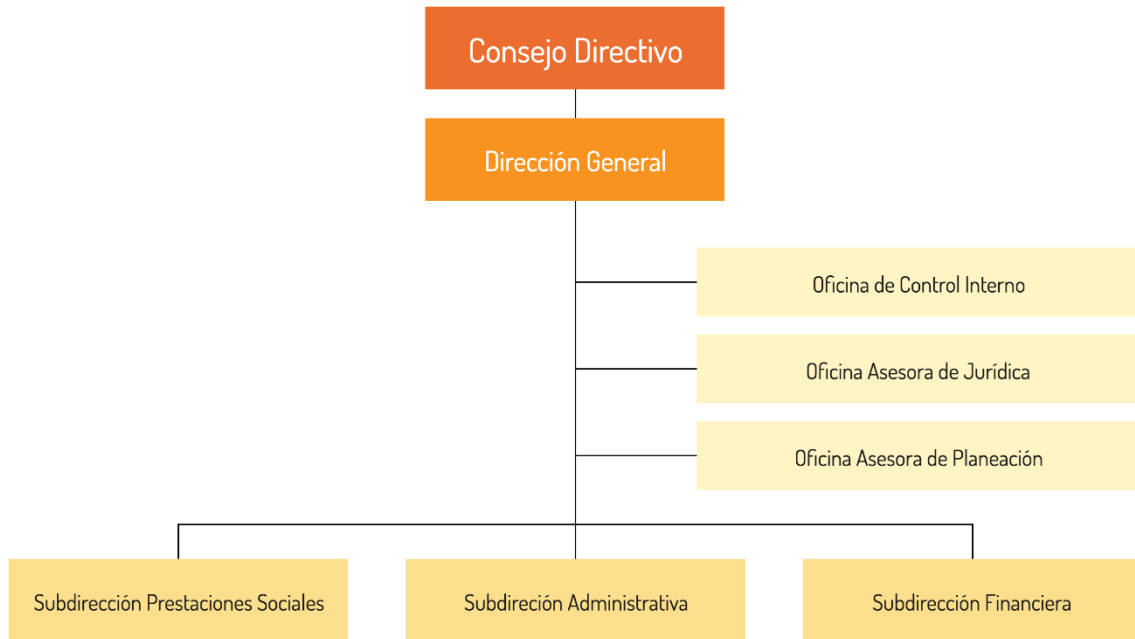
Consejo Directivo

Dirección General

Oficina de Control Interno

Oficina Asesora de Jurídica

Oficina Asesora de Planeación

Subdirección Prestaciones Sociales

Subdireción Administrativa

Subdirección Financiera